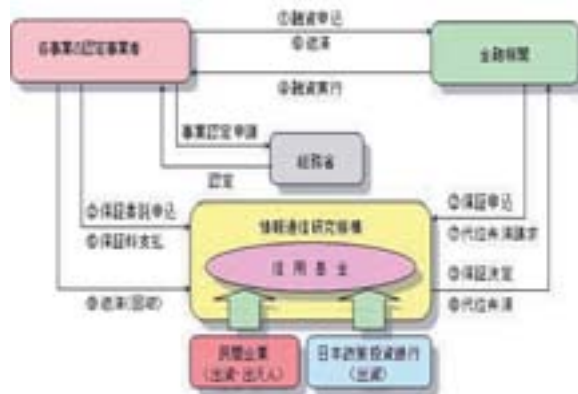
各事業の認定事業者

①融資申込

⑨返済

⑥融資実行

事業認定申請

総務省

認定

②保証委託申込

⑤保証料支払

情報通信研究機構

信用基金

⑧返済(回収)

③保証申込

⑦代位弁済請求

④保証決定

⑧代位弁済

民間企業
(出資・出えん)

日本政策投資銀行
(出資)

金融機関